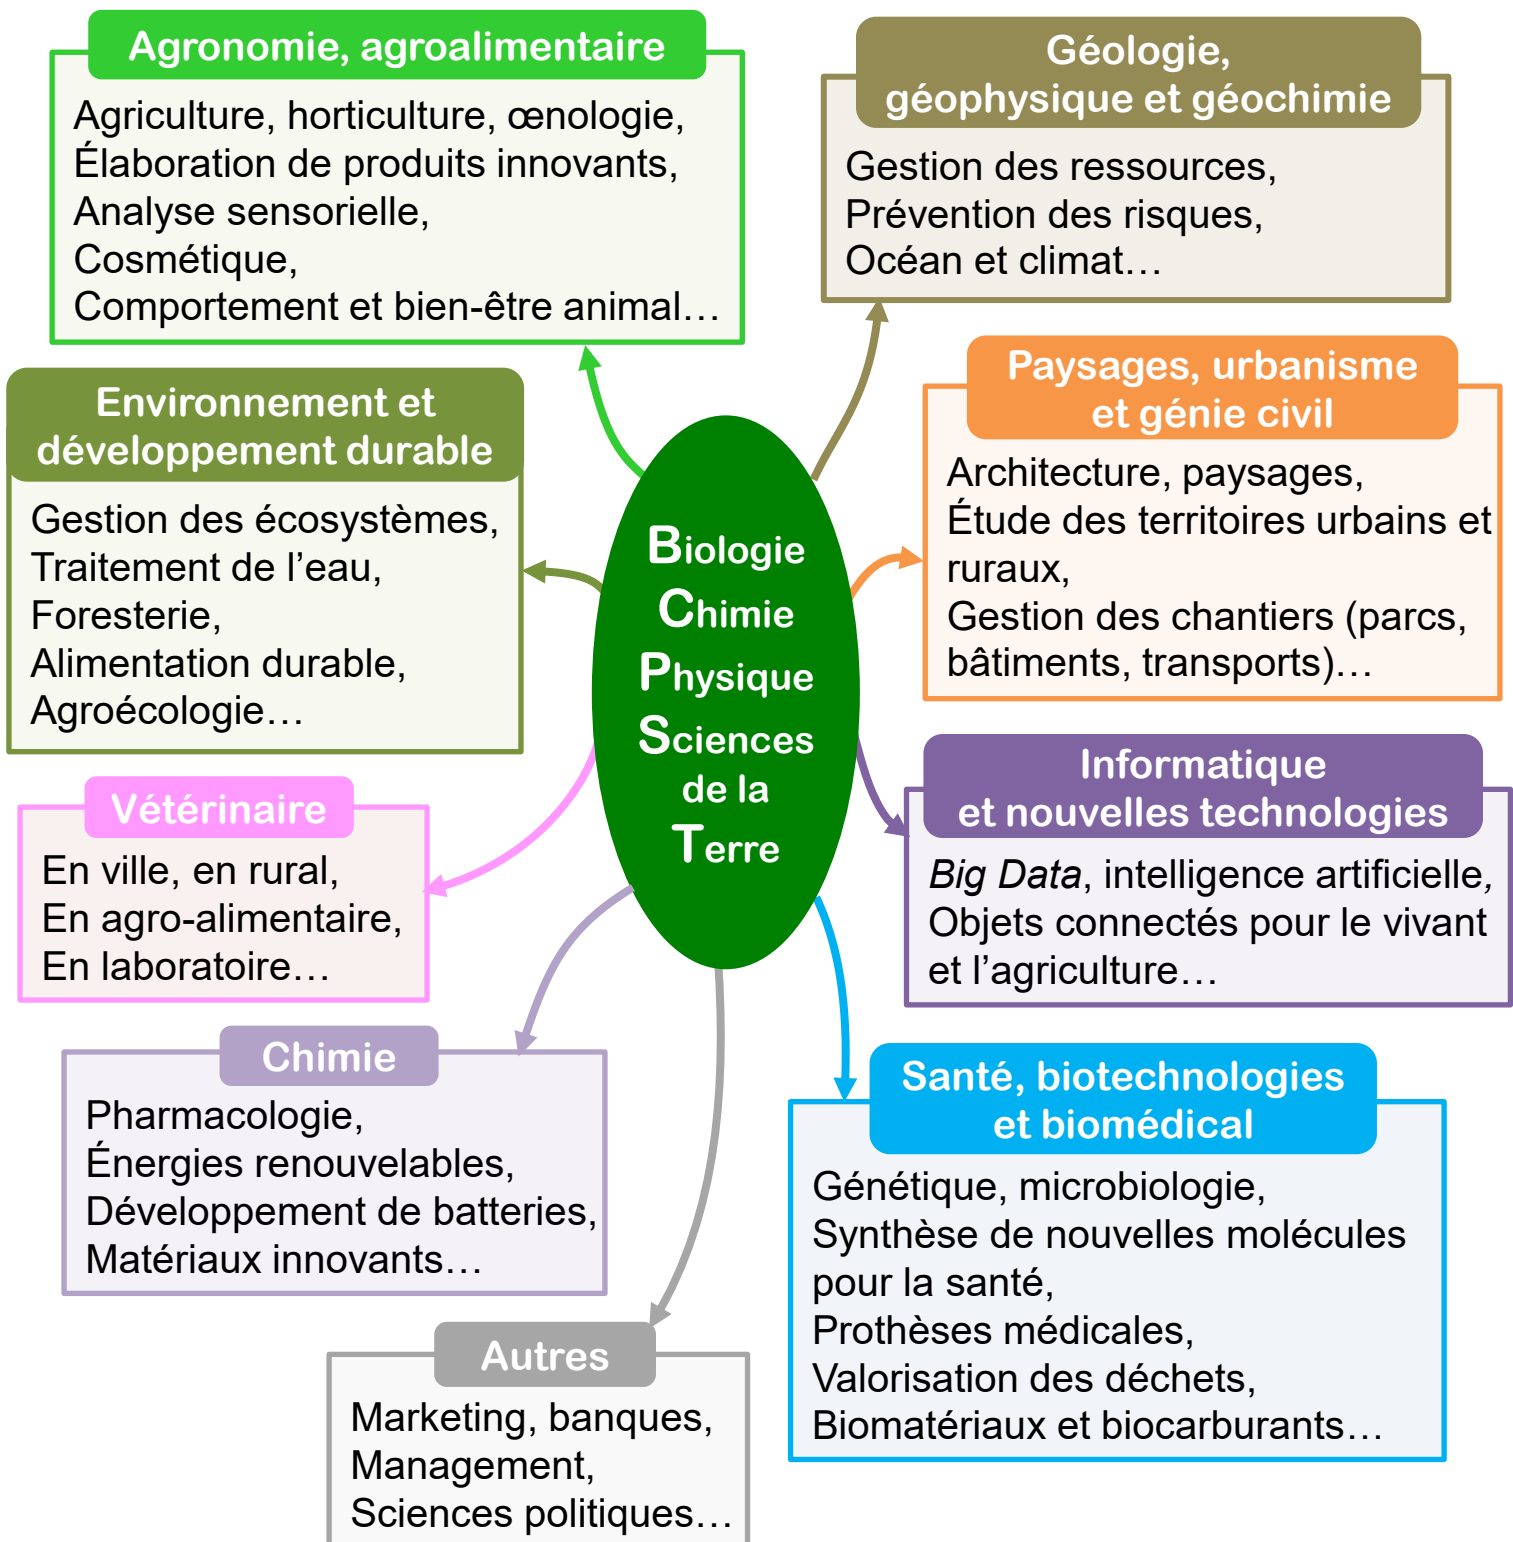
Biologie
Chimie
Physique
Sciences de la Terre

Agronomie, agroalimentaire

Agriculture, horticulture, œnologie,
Élaboration de produits innovants,
Analyse sensorielle,
Cosmétique,
Comportement et bien-être animal…

Géologie, géophysique et géochimie

Gestion des ressources,
Prévention des risques,
Océan et climat…

Environnement et développement durable

Gestion des écosystèmes,
Traitement de l’eau,
Foresterie,
Alimentation durable,
Agroécologie…

Paysages, urbanisme et génie civil

Architecture, paysages,
Étude des territoires urbains et ruraux,
Gestion des chantiers (parcs, bâtiments, transports)…

Vétérinaire

En ville, en rural,
En agro-alimentaire,
En laboratoire…

Informatique et nouvelles technologies

*Big Data*, intelligence artificielle,
Objets connectés pour le vivant et l’agriculture…

Chimie

Pharmacologie,
Énergies renouvelables,
Développement de batteries,
Matériaux innovants…

Santé, biotechnologies et biomédical

Génétique, microbiologie,
Synthèse de nouvelles molécules pour la santé,
Prothèses médicales,
Valorisation des déchets,
Biomatériaux et biocarburants…

Autres

Marketing, banques,
Management,
Sciences politiques…